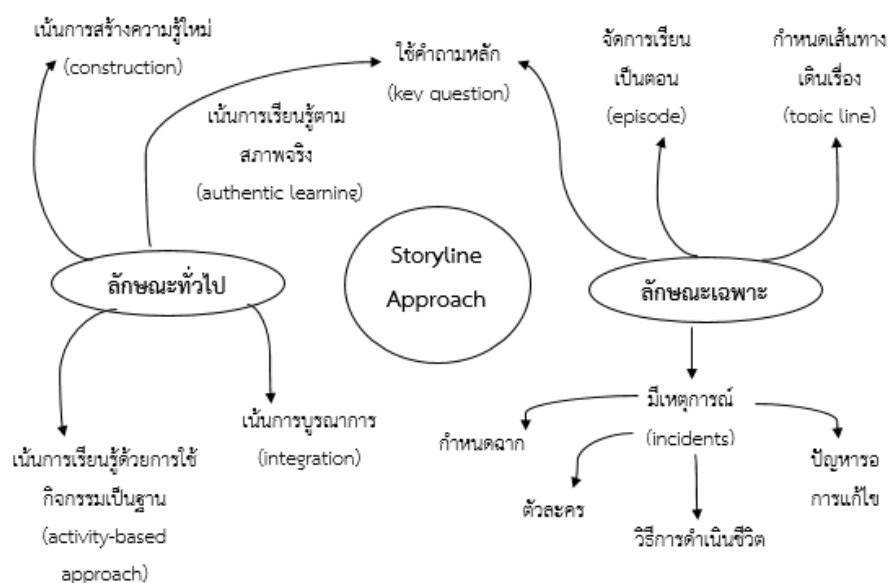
เน้นการสร้างความรู้ใหม่
(construction)

ใช้คำถามหลัก
(key question)

จัดการเรียน
เป็นตอน
(episode)

กำหนดเส้นทาง
เดินเรื่อง
(topic line)

เน้นการเรียนรู้ตาม
สภาพจริง
(authentic learning)

Storyline
Approach

ลักษณะทั่วไป

ลักษณะเฉพาะ

เน้นการบูรณาการ
(integration)

เน้นการเรียนรู้ด้วยการใช้
กิจกรรมเป็นฐาน
(activity-based
approach)

มีเหตุการณ์
(incidents)

กำหนดฉาก

ตัวละคร

วิธีการดำเนินชีวิต

ปัญหารอ
การแก้ไข